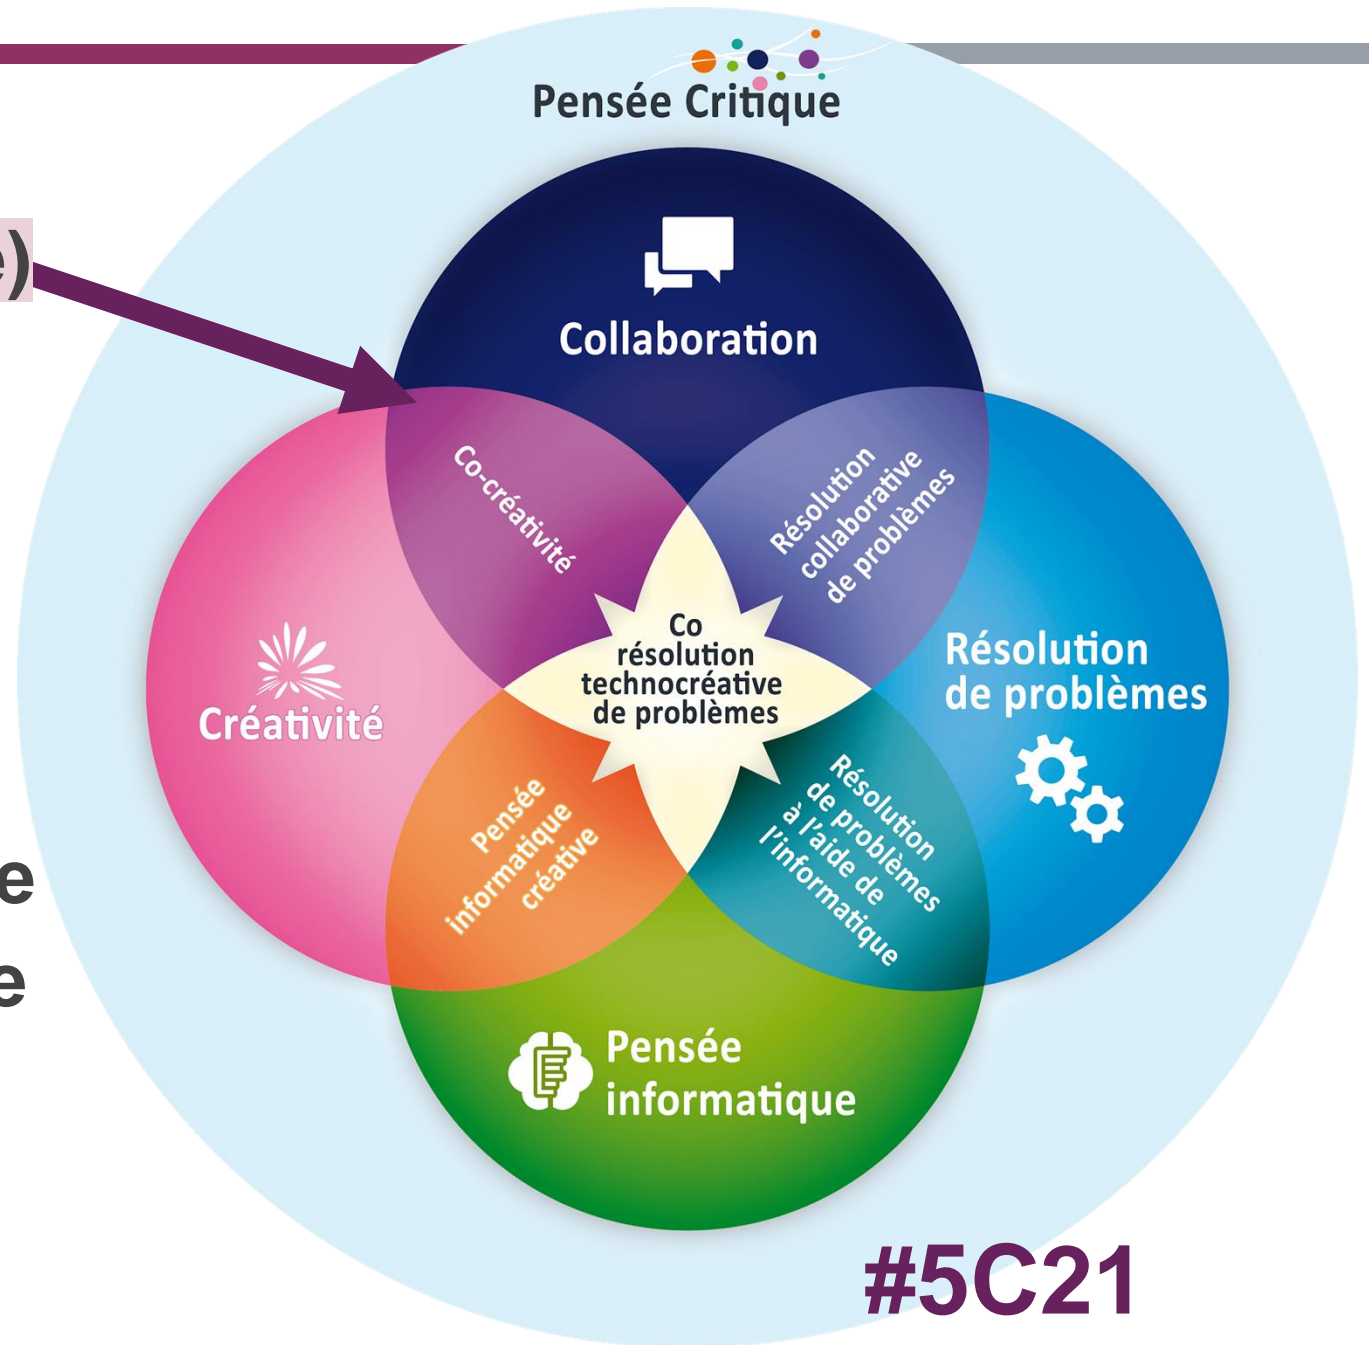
e)

Pensée Critique

Collaboration

Co-créativité

Résolution collaborative de problèmes

Créativité

Co résolution technocréative de problèmes

Résolution de problèmes

Pensée informatique créative

Résolution de problèmes à l'aide de l'informatique

Pensée informatique

e
e

#5C21